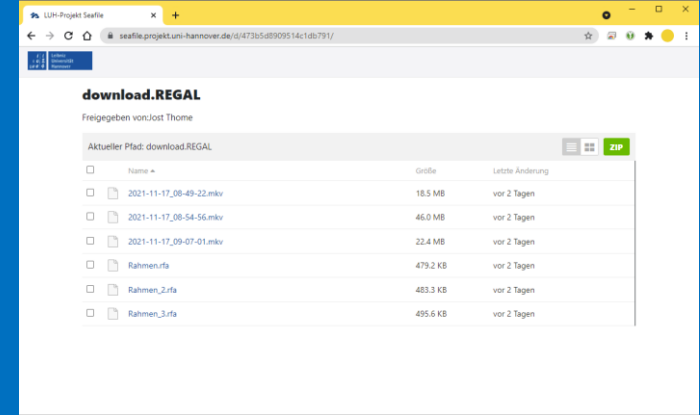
LUH-Projekt Seafile

seafile.projekt.uni-hannover.de/d/473b5d8909514c1db791/

Leibniz Universität Hannover

download.REGAL

Freigegeben von:Jost Thome

Aktueller Pfad: download.REGAL

ZIP

| | Name ▲ | Größe | Letzte Änderung |
|---|---|---|---|
| | 2021-11-17_08-49-22.mkv | 18.5 MB | vor 2 Tagen |
| | 2021-11-17_08-54-56.mkv | 46.0 MB | vor 2 Tagen |
| | 2021-11-17_09-07-01.mkv | 22.4 MB | vor 2 Tagen |
| | Rahmen.rfa | 479.2 KB | vor 2 Tagen |
| | Rahmen_2.rfa | 483.3 KB | vor 2 Tagen |
| | Rahmen_3.rfa | 495.6 KB | vor 2 Tagen |